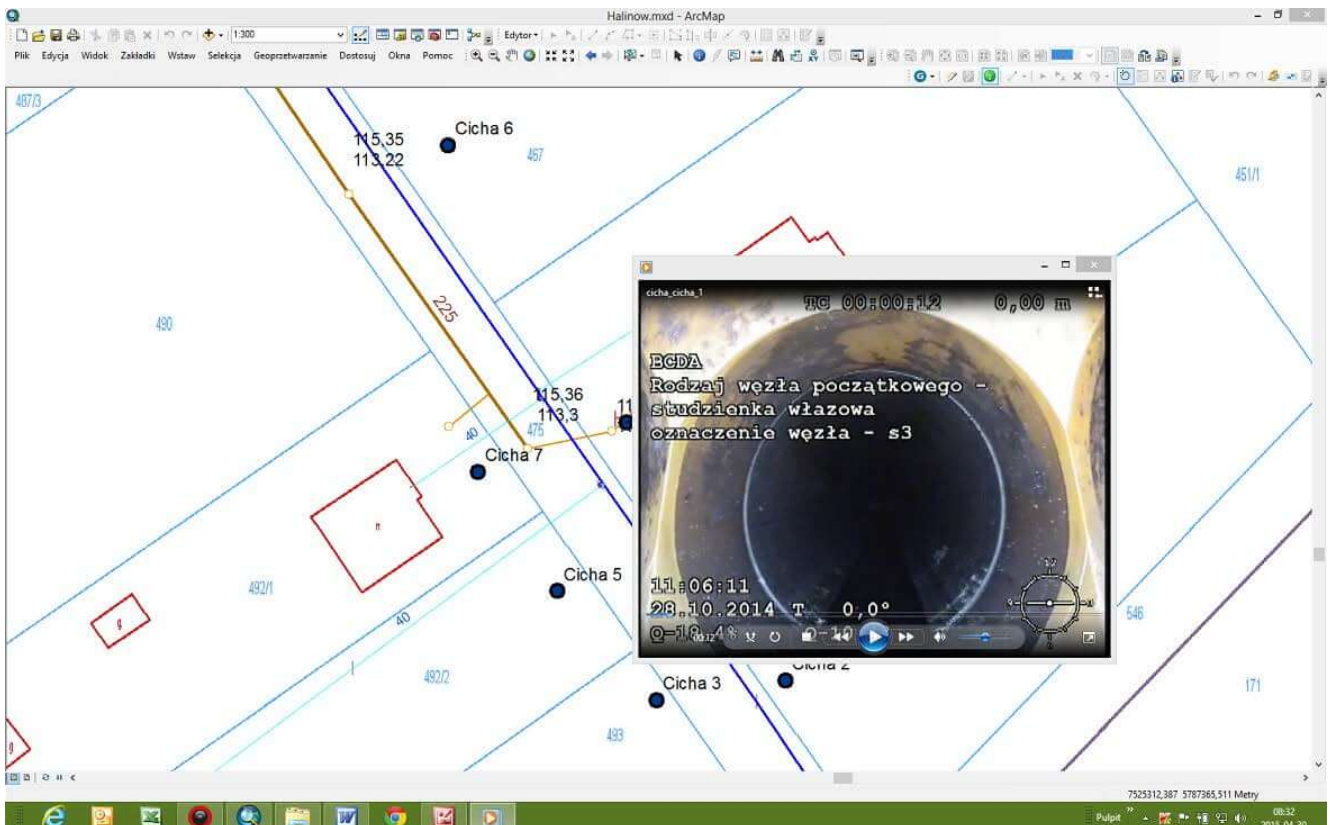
Halinow.mxd - ArcMap

1:300

Edytor

Plik Edycja Widok Zakładki Wstaw Selekcja Geoprzetwarzanie Dostosuj Okna Pomoc

487/3

115,35
113,22

Cicha 6

467

451/1

490

225

115,36
113,3

11

40

475

Cicha 7

Cicha 5

492/1

40

492/2

Cicha 3

Cicha 2

493

546

171

cicha_cicha_1

TC 00:00:12 0,00 m

BCDA
Rodzaj węzła początkowego -
studzienka włazowa
oznaczenie węzła - s3

11:06:11
28.10.2014 T 0,0°
Q=18,4%

7525312,387 5787365,511 Metry

Pulpit

08:32